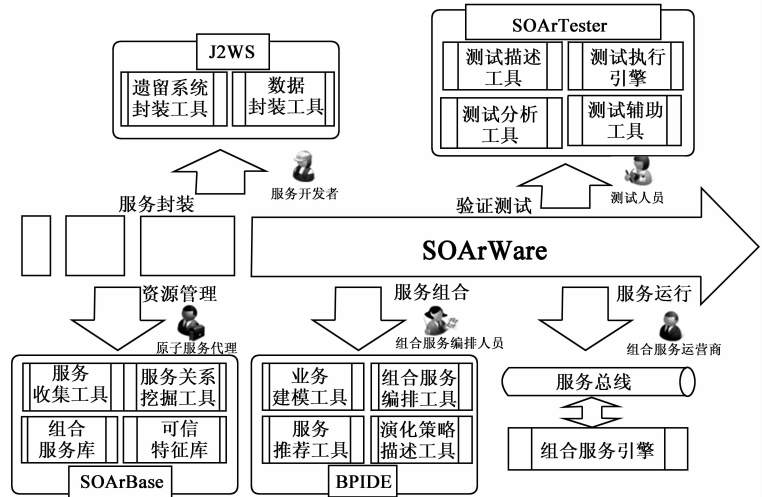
SOArTester

测试描述工具

测试执行引擎

测试分析工具

测试辅助工具

J2WS

遗留系统封装工具

数据封装工具

服务开发者

测试人员

服务封装

验证测试

SOArWare

资源管理

服务组合

服务运行

原子服务代理

组合服务编排人员

组合服务运营商

服务收集工具

服务关系挖掘工具

组合服务库

可信特征库

SOArBase

业务建模工具

组合服务编排工具

服务推荐工具

演化策略描述工具

BPIDE

服务总线

组合服务引擎